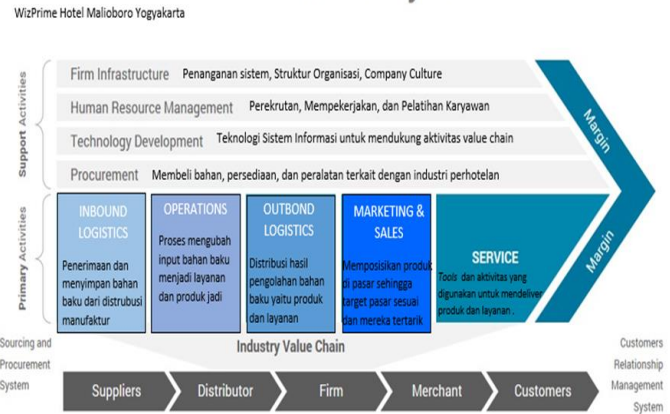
WizPrime Hotel Malioboro Yogyakarta

Support Activities

Firm Infrastructure Penanganan sistem, Struktur Organisasi, Company Culture

Human Resource Management Perekrutan, Mempekerjakan, dan Pelatihan Karyawan

Technology Development Teknologi Sistem Informasi untuk mendukung aktivitas value chain

Procurement Membeli bahan, persediaan, dan peralatan terkait dengan industri perhotelan

Margin

Primary Activities

INBOUND LOGISTICS
Penerimaan dan menyimpan bahan baku dari distrubusi manufaktur

OPERATIONS
Proses mengubah input bahan baku menjadi layanan dan produk jadi

OUTBOND LOGISTICS
Distribusi hasil pengolahan bahan baku yaitu produk dan layanan

MARKETING & SALES
Memposisikan produk di pasar sehingga target pasar sesuai dan mereka tertarik

SERVICE
Tools dan aktivitas yang digunakan untuk mendeliver produk dan layanan .

Margin

Sourcing and Procurement System

Industry Value Chain

Customers Relationship Management System

Suppliers

Distributor

Firm

Merchant

Customers